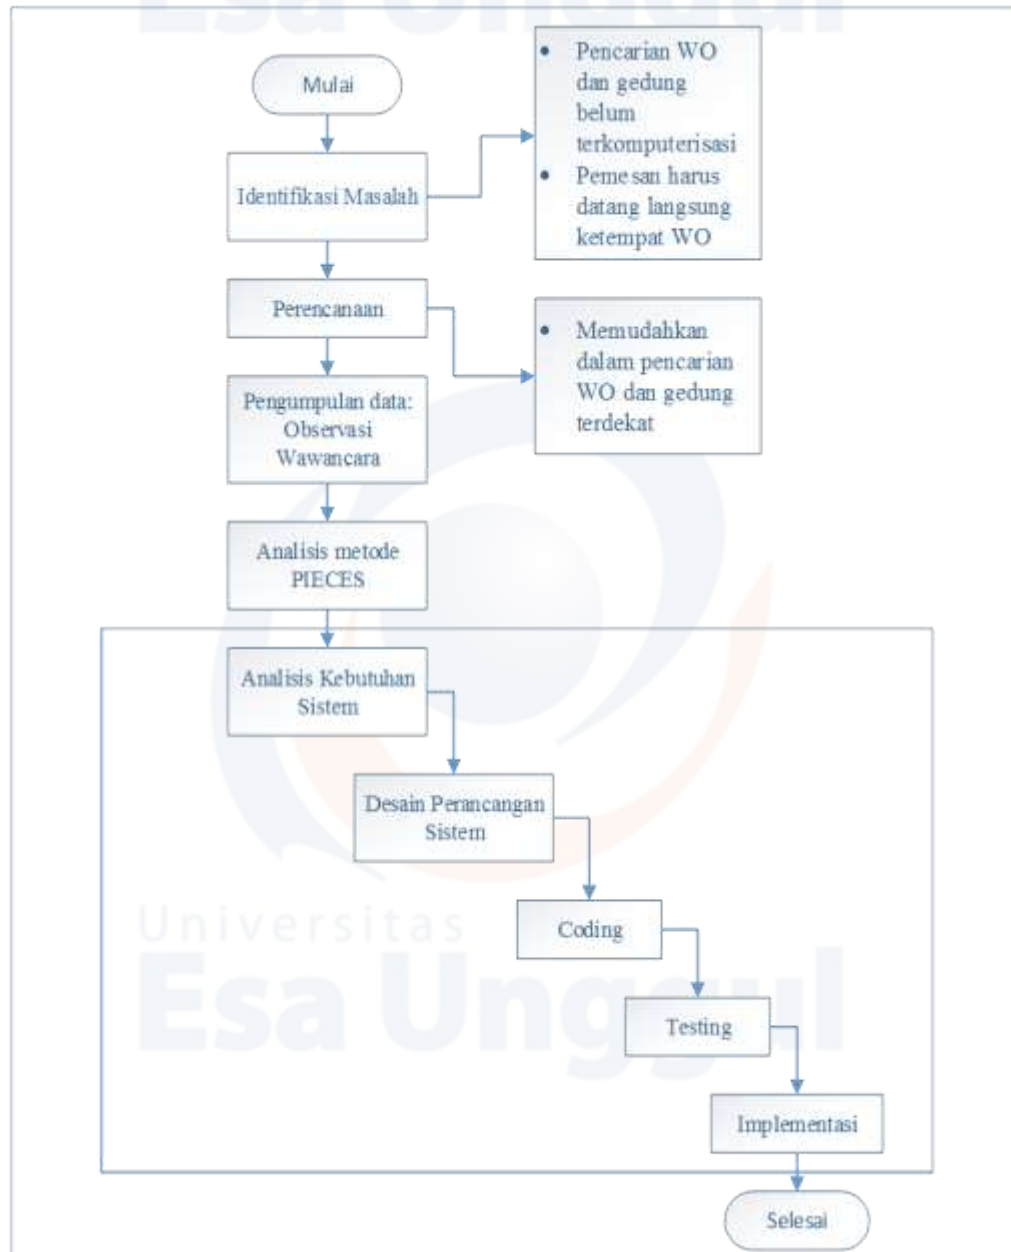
Esa Unggul

Mulai

Identifikasi Masalah

- Pencarian WO dan gedung belum terkomputerisasi
- Pemesan harus datang langsung ketempat WO

Perencanaan

- Memudahkan dalam pencarian WO dan gedung terdekat

Pengumpulan data: Observasi Wawancara

Analisis metode PIECES

Analisis Kebutuhan Sistem

Desain Perancangan Sistem

Coding

Testing

Implementasi

Selesai

Universitas Esa Unggul